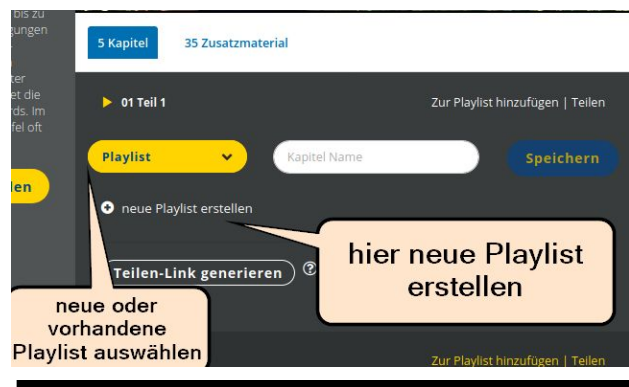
bis zu
gungen

ter
et die
rds. Im
fel oft

len

5 Kapitel
35 Zusatzmaterial

01 Teil 1
Zur Playlist hinzufügen | Teilen

Playlist
Kapitel Name
Speichern

neue Playlist erstellen

hier neue Playlist erstellen

Teilen-Link generieren

neue oder vorhandene Playlist auswählen

Zur Playlist hinzufügen | Teilen